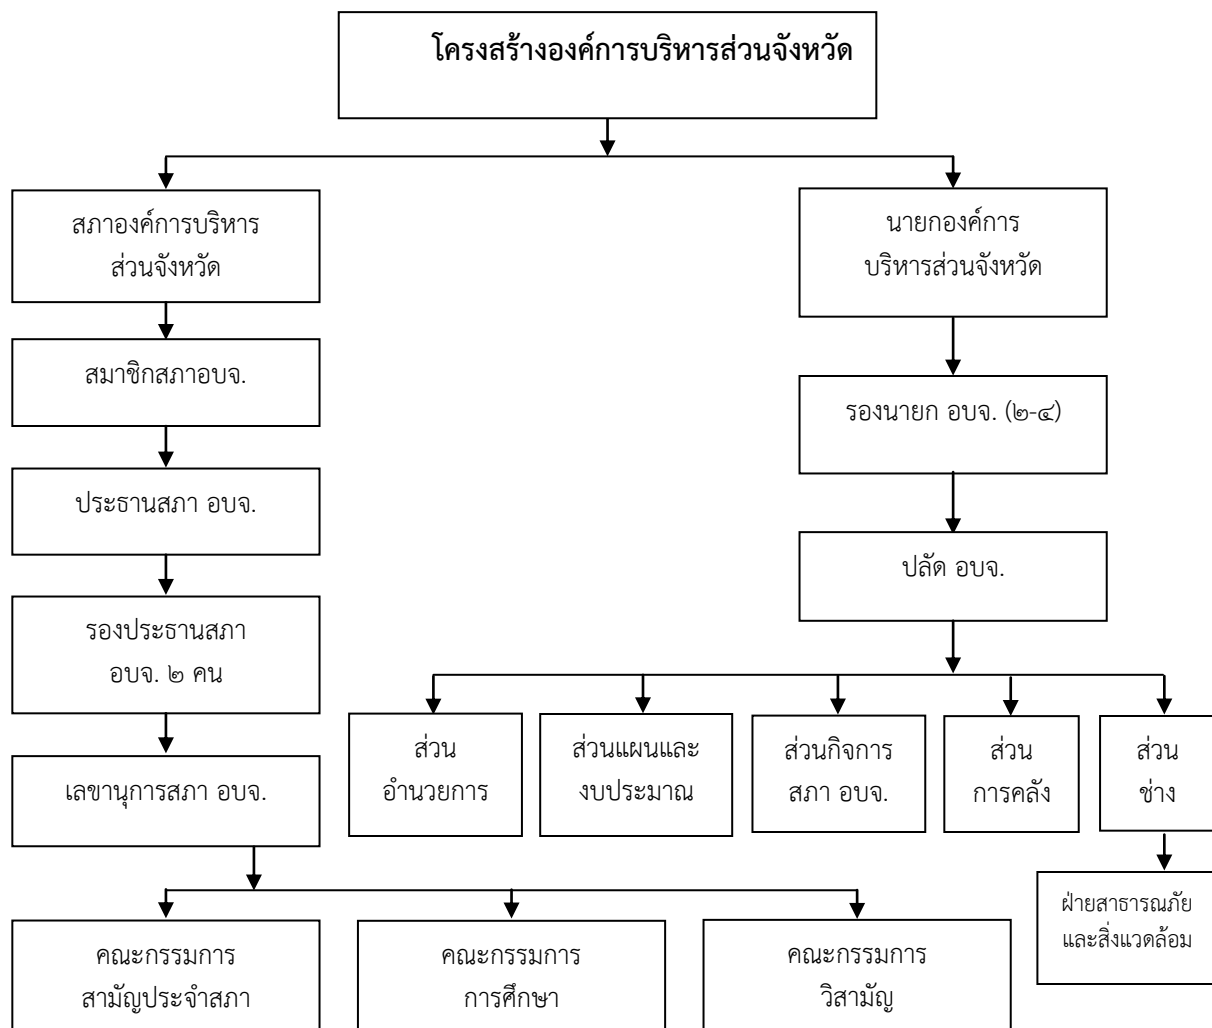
โครงสร้างองค์การบริหารส่วนจังหวัด

สภาองค์การบริหารส่วนจังหวัด

สมาชิกสภาอบจ.

ประธานสภา อบจ.

รองประธานสภา อบจ. ๒ คน

เลขานุการสภา อบจ.

คณะกรรมการสามัญประจำสภา

คณะกรรมการการศึกษา

คณะกรรมการวิสามัญ

นายกองค์การบริหารส่วนจังหวัด

รองนายก อบจ. (๒-๔)

ปลัด อบจ.

ส่วนอำนวยการ

ส่วนแผนและงบประมาณ

ส่วนกิจการสภา อบจ.

ส่วนการคลัง

ส่วนช่าง

ฝ่ายสาธารณภัยและสิ่งแวดล้อม